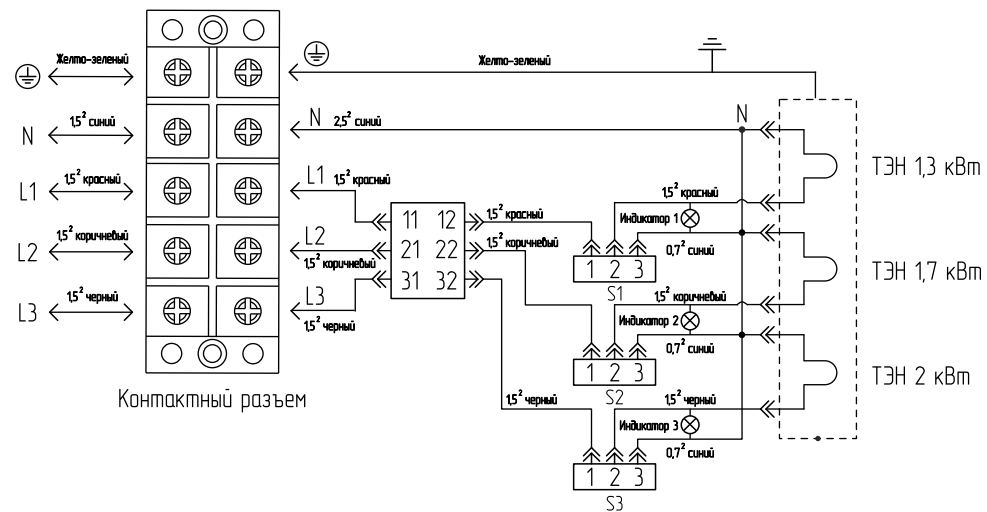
Желто-зеленый

N
$1,5^2$ синий

L1
$1,5^2$ красный

L2
$1,5^2$ коричневый

L3
$1,5^2$ черный

Контактный разъем

Желто-зеленый

N $2,5^2$ синий

L1 $1,5^2$ красный

L2 $1,5^2$ коричневый

L3 $1,5^2$ черный

11 12
21 22
31 32

$1,5^2$ красный
$1,5^2$ коричневый

N

$1,5^2$ красный
Индикатор 1
$0,7^2$ синий
1 2 3
S1

$1,5^2$ коричневый
Индикатор 2
$0,7^2$ синий
1 2 3
S2

$1,5^2$ черный
$1,5^2$ черный
Индикатор 3
$0,7^2$ синий
1 2 3
S3

ТЭН 1,3 кВт
ТЭН 1,7 кВт
ТЭН 2 кВт